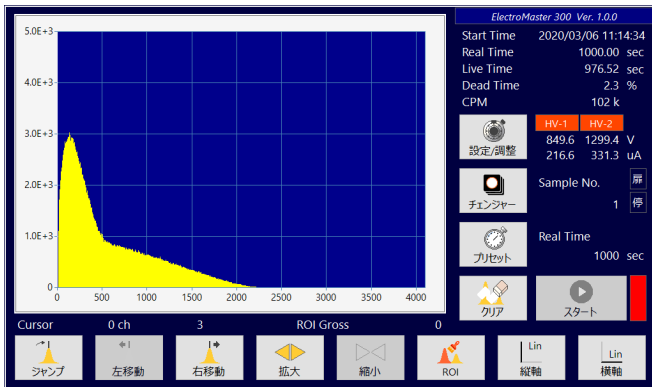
5.0E+3

3.0E+3

2.0E+3

1.0E+3

0

0 500 1000 1500 2000 2500 3000 3500 4000

ElectroMaster 300 Ver. 1.0.0

Start Time 2020/03/06 11:14:34
Real Time 1000.00 sec
Live Time 976.52 sec
Dead Time 2.3 %
CPM 102 k

設定/調整

HV-1 HV-2
849.6 1299.4 V
216.6 331.3 uA

チェンジャー

Sample No.
1

扉
停

プリセット

Real Time
1000 sec

クリア

スタート

Cursor 0 ch 3 ROI Gross 0

ジャンプ

左移動

右移動

拡大

縮小

ROI

Lin
縦軸

Lin
横軸